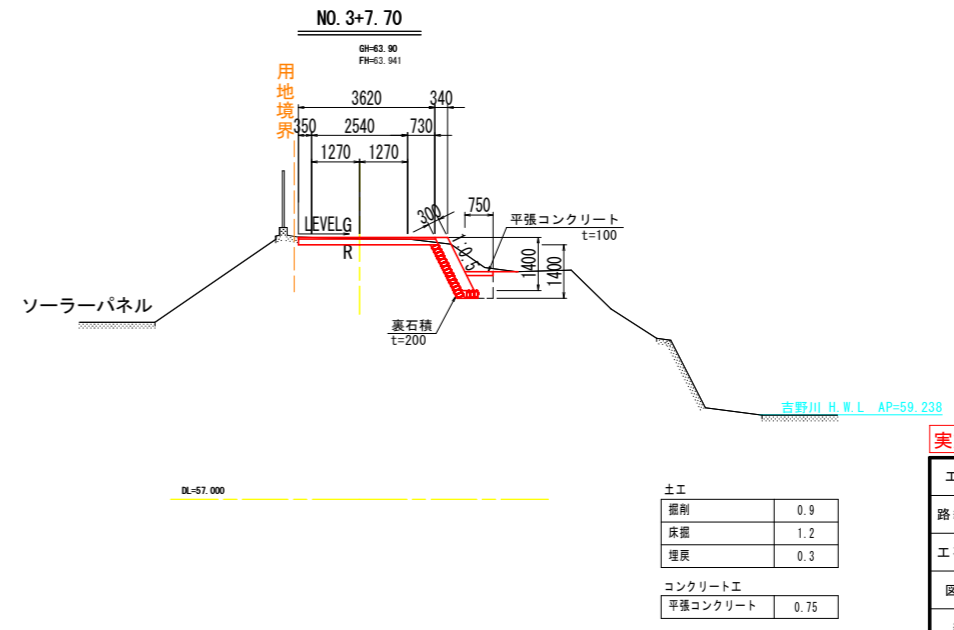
NO. 3+7. 70

GH=63. 90
FH=63. 941

用地境界

3620
340
350
2540
730
1270
1270
300
750
LEVEL
G
R
1:0.5
平張コンクリート
t=100
1400
1400

ソーラーパネル

裏石積
t=200

吉野川 H.W.L AP=59.238

実

工
路
工
図

DL=57.000

土工

| 掘削 | 0.9 |
|---|---|
| 床掘 | 1.2 |
| 埋戻 | 0.3 |

コンクリート工

| 平張コンクリート | 0.75 |
|---|---|